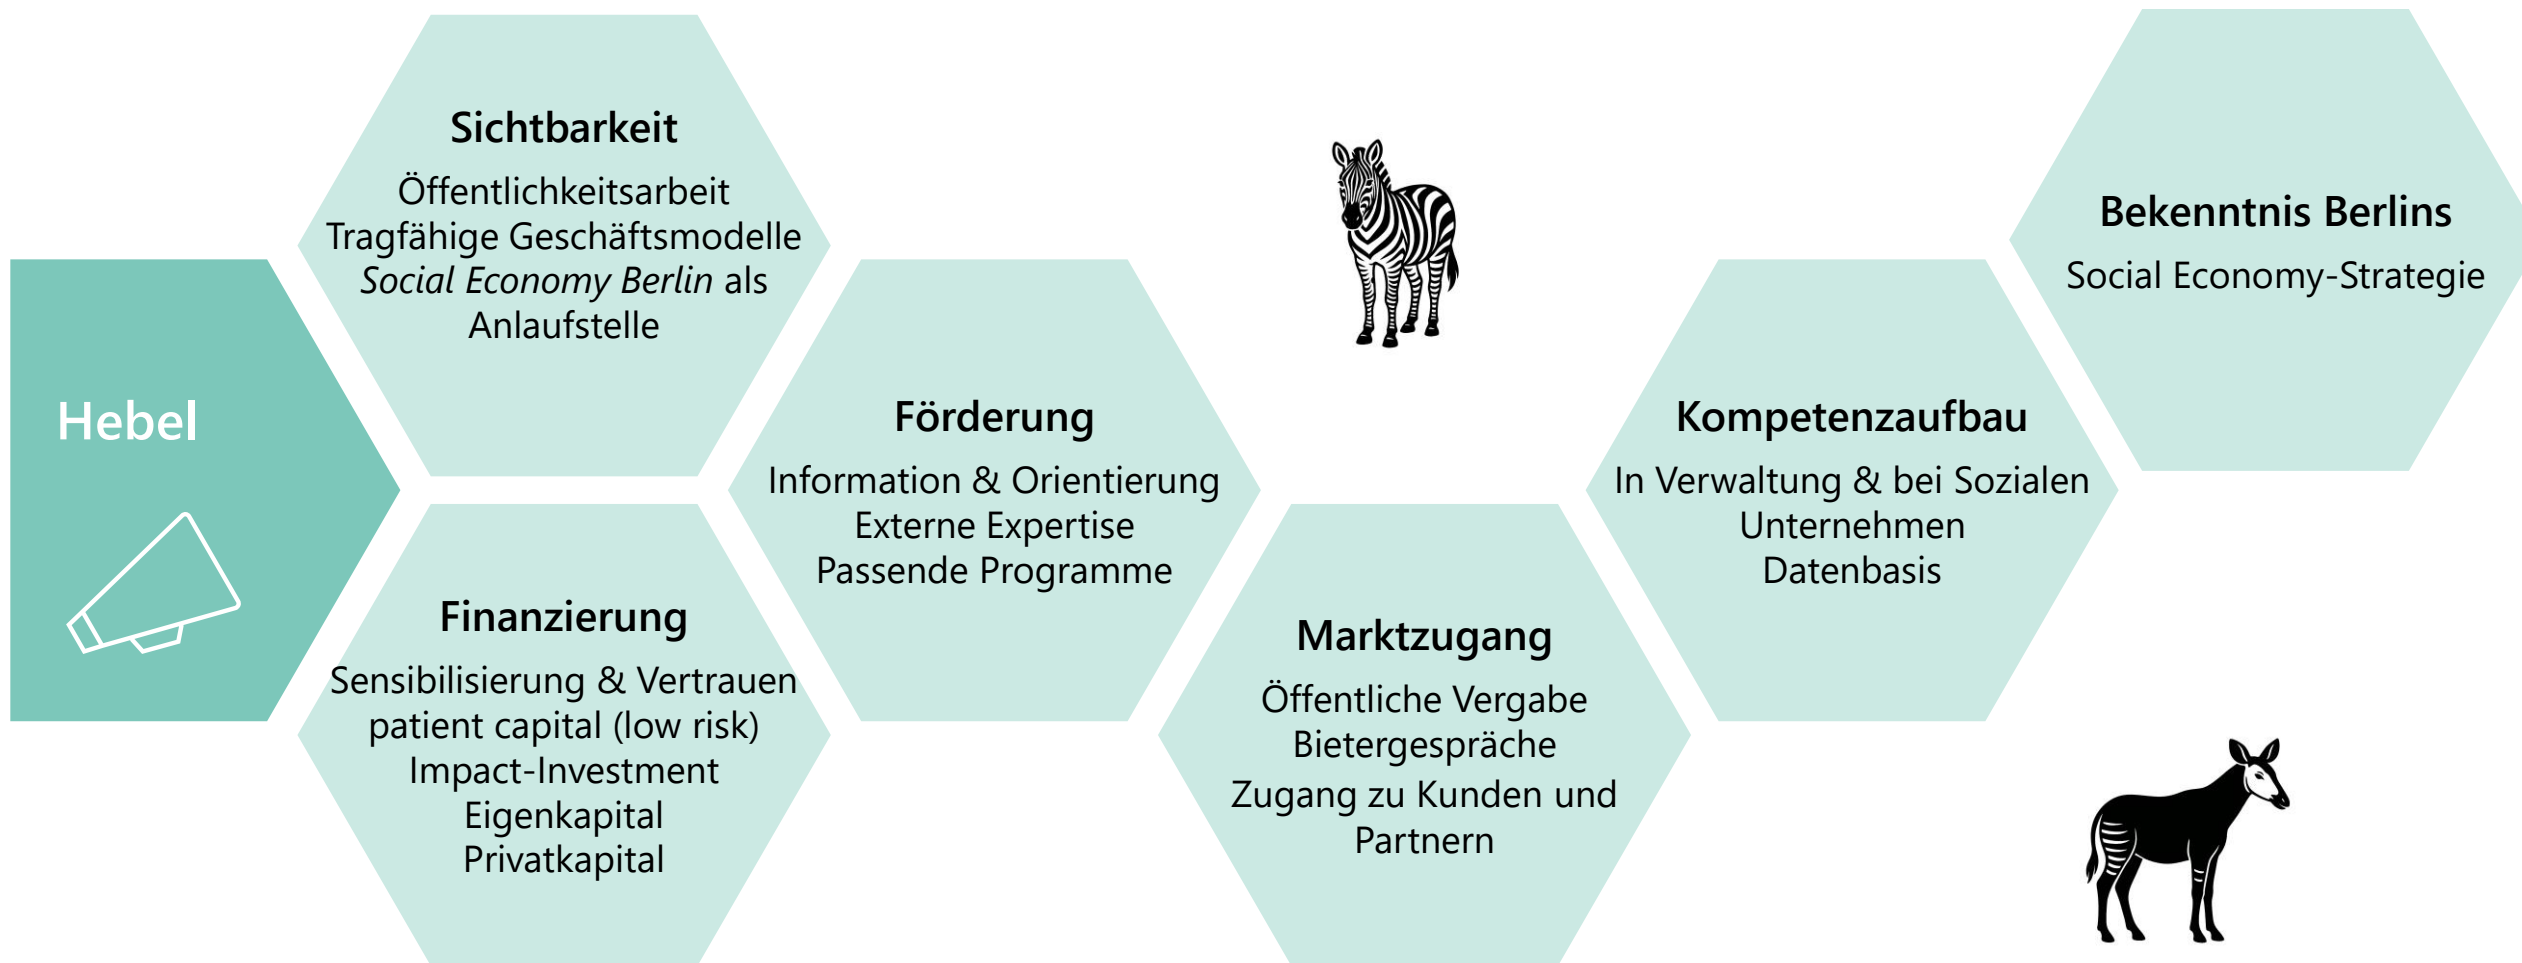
Hebel

Sichtbarkeit

Öffentlichkeitsarbeit
Tragfähige Geschäftsmodelle
*Social Economy Berlin* als Anlaufstelle

Finanzierung

Sensibilisierung & Vertrauen
patient capital (low risk)
Impact-Investment
Eigenkapital
Privatkapital

Förderung

Information & Orientierung
Externe Expertise
Passende Programme

Marktzugang

Öffentliche Vergabe
Bietergespräche
Zugang zu Kunden und Partnern

Kompetenzaufbau

In Verwaltung & bei Sozialen Unternehmen
Datenbasis

Bekenntnis Berlins

Social Economy-Strategie